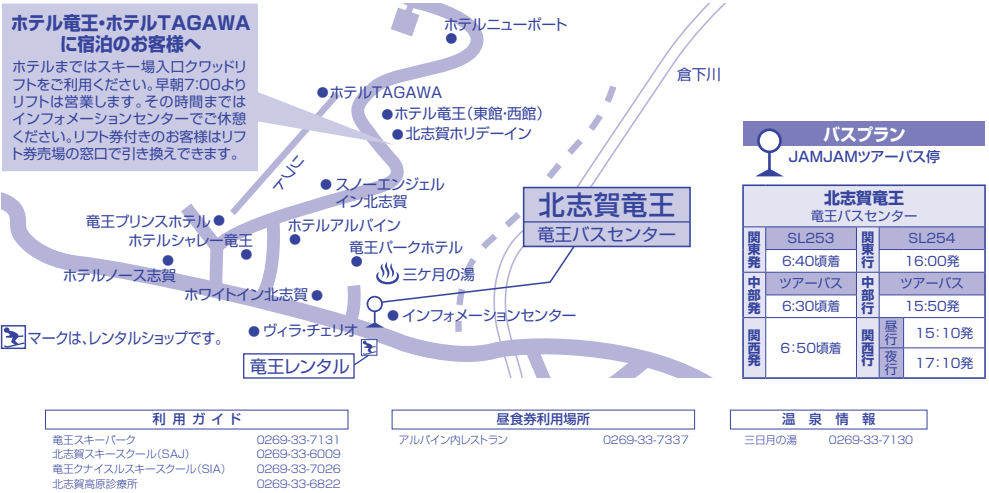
ホテル竜王・ホテルTAGAWAに宿泊のお客様へ

ホテルまではスキー場入口クワッドリフトをご利用ください。早朝7:00よりリフトは営業します。その時間まではインフォメーションセンターでご休憩ください。リフト券付きのお客様はリフト券売場の窓口で引き換えできます。

ホテルニューポート
倉下川
ホテルTAGAWA
ホテル竜王(東館・西館)
北志賀ホリデーイン
リフト
スノーエンジェル
イン北志賀
竜王プリンスホテル
ホテルアルパイン
ホテルシャレー竜王
竜王パークホテル
三ケ月の湯
ホテルノース志賀
ホワイトイン北志賀
インフォメーションセンター
ヴィラ・チェリオ
マークは、レンタルショップです。
竜王レンタル
北志賀竜王
竜王バスセンター

バスプラン
JAMJAMツアーバス停

| 北志賀竜王 竜王バスセンター | | | |
|---|---|---|---|
| 関東発 | SL253 | 関東行 | SL254 |
| | 6:40頃着 | | 16:00発 |
| 中部発 | ツアーバス | 中部行 | ツアーバス |
| | 6:30頃着 | | 15:50発 |
| 関西発 | 6:50頃着 | 関西行 昼行 | 15:10発 |
| | | 夜行 | 17:10発 |

利用ガイド
竜王スキーパーク 0269-33-7131
北志賀スキースクール(SAJ) 0269-33-6009
竜王クナイスルスキースクール(SIA) 0269-33-7026
北志賀高原診療所 0269-33-6822

昼食券利用場所
アルパイン内レストラン 0269-33-7337

温泉情報
三日月の湯 0269-33-7130